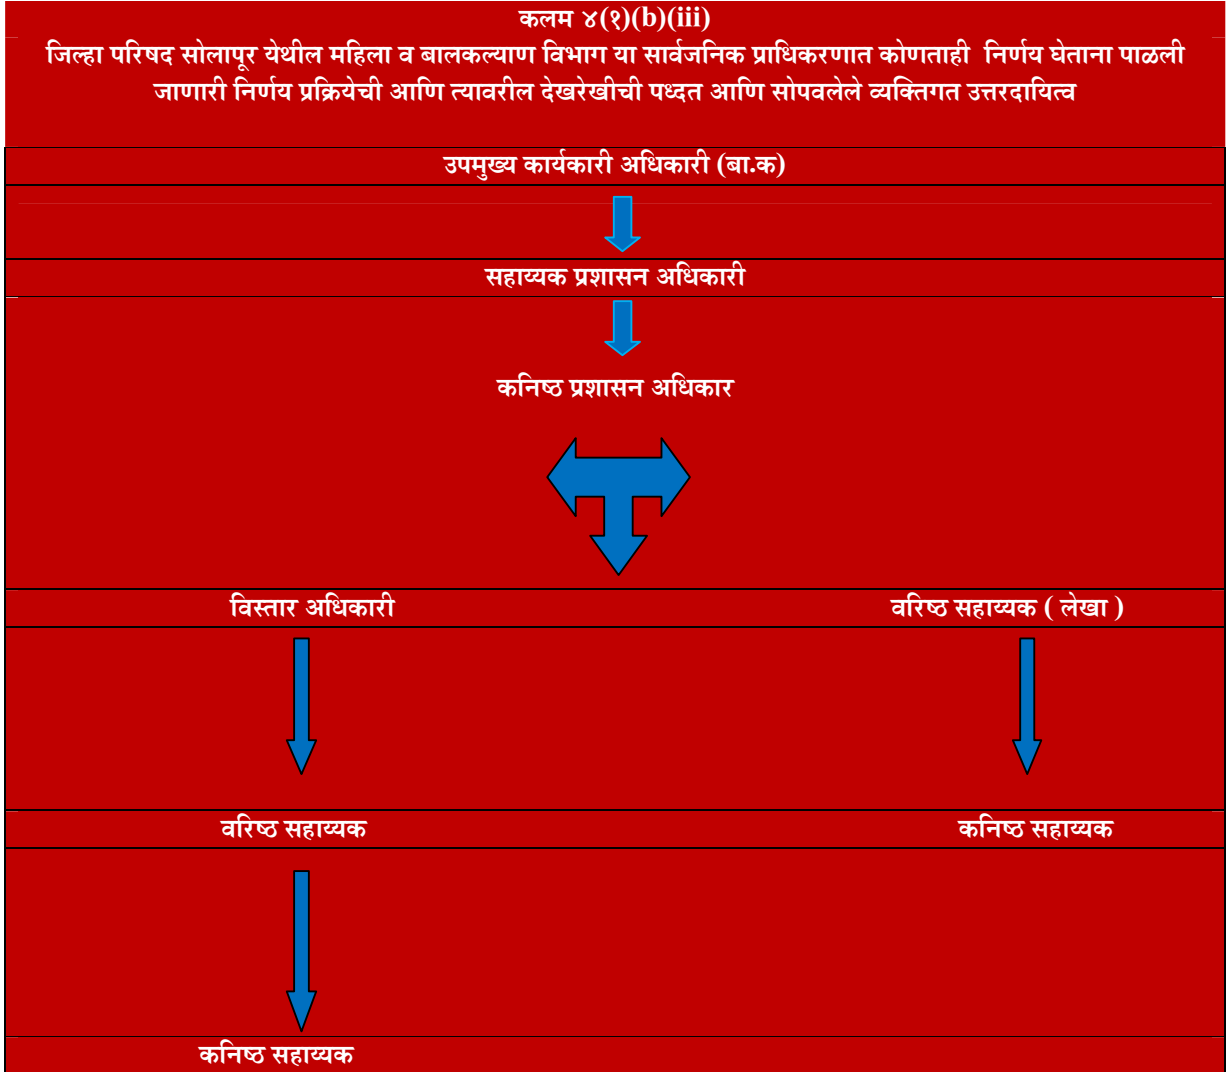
कलम ४(१)(b)(iii)
जिल्हा परिषद सोलापूर येथील महिला व बालकल्याण विभाग या सार्वजनिक प्राधिकरणात कोणताही निर्णय घेताना पाळली जाणारी निर्णय प्रक्रियेची आणि त्यावरील देखरेखीची पध्दत आणि सोपवलेले व्यक्तिगत उत्तरदायित्व

उपमुख्य कार्यकारी अधिकारी (बा.क)

सहाय्यक प्रशासन अधिकारी

कनिष्ठ प्रशासन अधिकार

विस्तार अधिकारी

वरिष्ठ सहाय्यक ( लेखा )

वरिष्ठ सहाय्यक

कनिष्ठ सहाय्यक

कनिष्ठ सहाय्यक